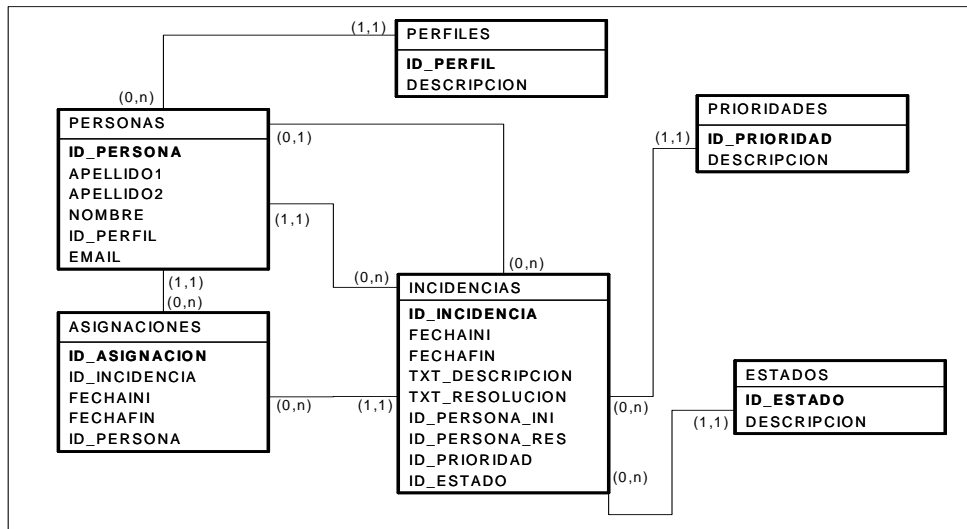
(1,1)
PERFILES
ID_PERFIL
DESCRIPCION

(0,n)

PERSONAS
ID_PERSONA
APELLIDO1
APELLIDO2
NOMBRE
ID_PERFIL
EMAIL

(0,1)

(1,1)

PRIORIDADES
ID_PRIORIDAD
DESCRIPCION

(1,1)

(0,n)

(0,n)

(1,1)
(0,n)

INCIDENCIAS
ID_INCIDENCIA
FECHAINI
FECHAFIN
TXT_DESCRIPCION
TXT_RESOLUCION
ID_PERSONA_INI
ID_PERSONA_RES
ID_PRIORIDAD
ID_ESTADO

ASIGNACIONES
ID_ASIGNACION
ID_INCIDENCIA
FECHAINI
FECHAFIN
ID_PERSONA

(0,n)
(1,1)

(0,n)

ESTADOS
ID_ESTADO
DESCRIPCION

(1,1)

(0,n)